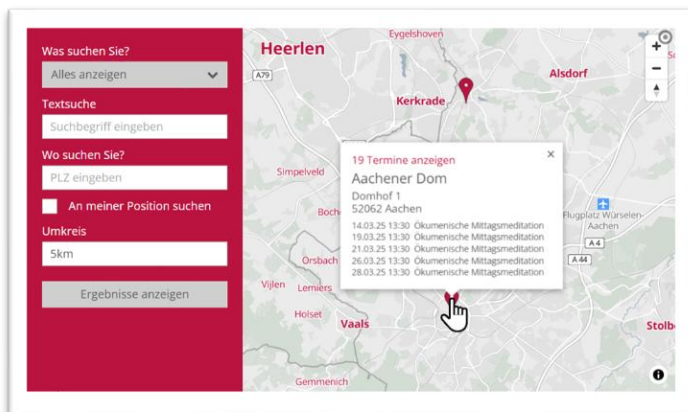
Was suchen Sie?

Alles anzeigen

Textsuche

Suchbegriff eingeben

Wo suchen Sie?

PLZ eingeben

An meiner Position suchen

Umkreis

5km

Ergebnisse anzeigen

Heerlen

Eygelshoven

A79

Alsdorf

Kerkrade

Simpelveld

Boch

Orsbach

Vijlen

Lemiers

Holset

Vaals

Gemmenich

Flugplatz Würselen-Aachen

A 4

A 44

Stolb

+

−

19 Termine anzeigen

×

Aachener Dom

Domhof 1
52062 Aachen

14.03.25 13:30 Ökumenische Mittagsmeditation
19.03.25 13:30 Ökumenische Mittagsmeditation
21.03.25 13:30 Ökumenische Mittagsmeditation
26.03.25 13:30 Ökumenische Mittagsmeditation
28.03.25 13:30 Ökumenische Mittagsmeditation